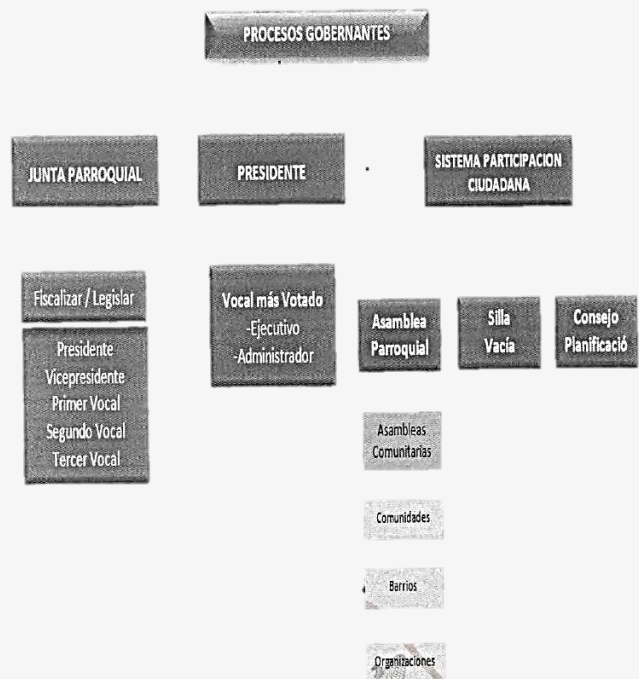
PROCESOS GOBERNANTES

JUNTA PARROQUIAL

PRESIDENTE

SISTEMA PARTICIPACION CIUDADANA

Fiscalizar / Legislar

Presidente
Vicepresidente
Primer Vocal
Segundo Vocal
Tercer Vocal

Vocal más Votado
-Ejecutivo
-Administrador

Asamblea Parroquial

Silla Vacía

Consejo Planificació

Asambleas Comunitarias

Comunidades

Barrios

Organizaciones